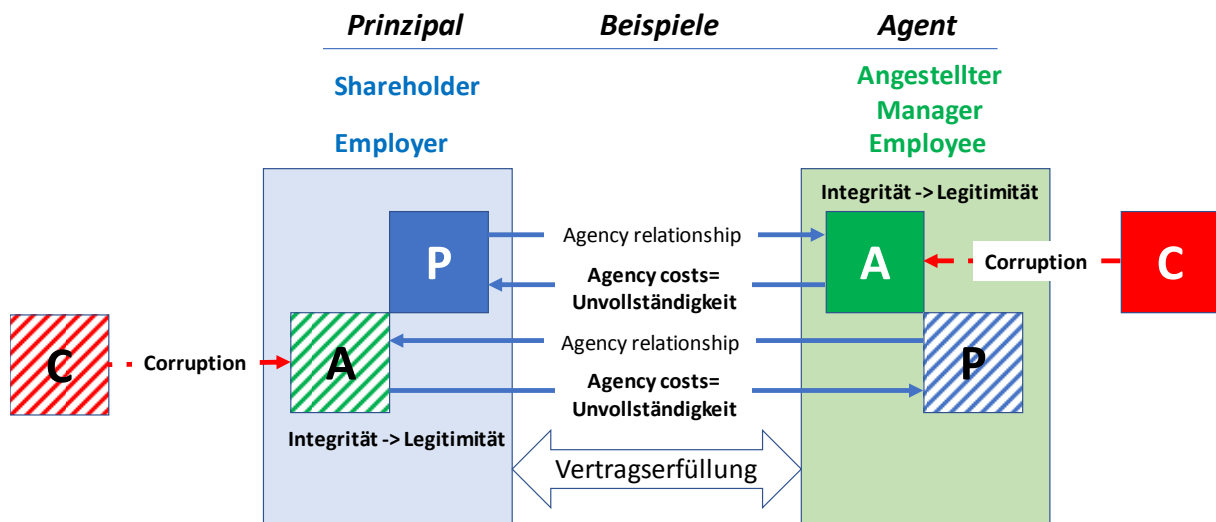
Prinzipal Beispiele Agent

Shareholder

Employer

Angestellter
Manager
Employee

Integrität -> Legitimität

P

Agency relationship

Agency costs=
Unvollständigkeit

A

Corruption

C

C

Corruption

A

Agency relationship

Agency costs=
Unvollständigkeit

P

Integrität -> Legitimität

Vertragserfüllung